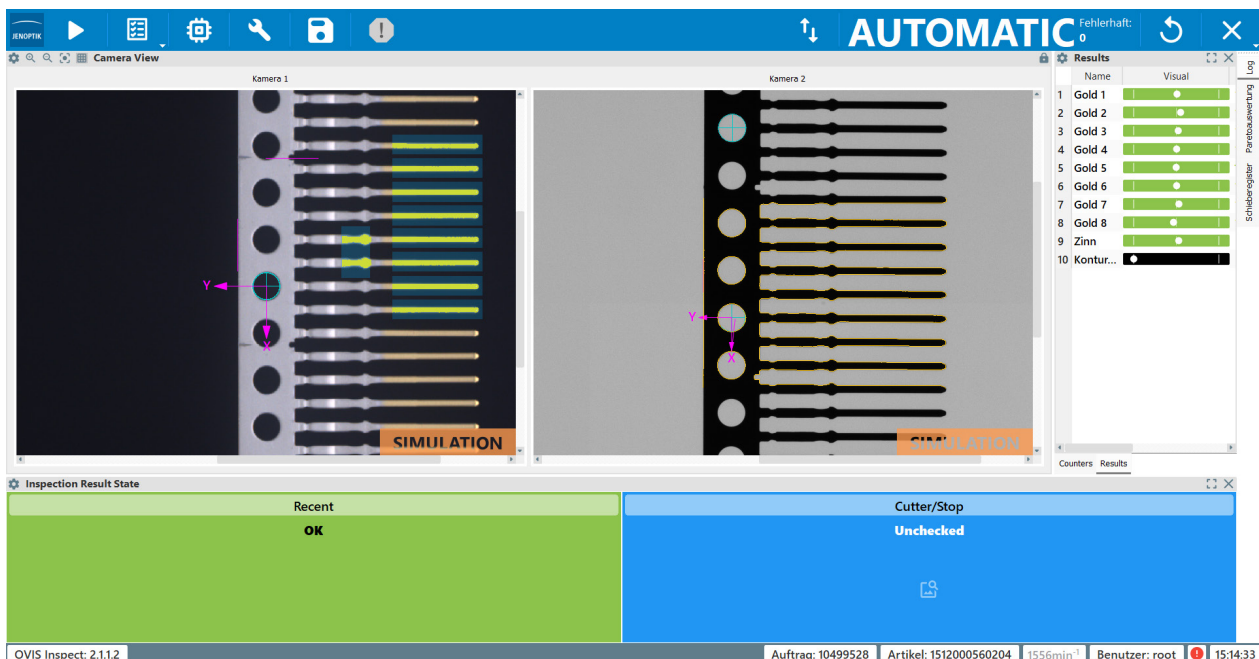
JENOPTIK

AUTOMATIC Fehlerhaft: 0

Camera View

Kamera 1

Y

X

SIMULATION

Kamera 2

Y

X

SIMULATION

Results

| | Name | Visual |
|---|---|---|
| 1 | Gold 1 | |
| 2 | Gold 2 | |
| 3 | Gold 3 | |
| 4 | Gold 4 | |
| 5 | Gold 5 | |
| 6 | Gold 6 | |
| 7 | Gold 7 | |
| 8 | Gold 8 | |
| 9 | Zinn | |
| 10 | Kontur... | |

Counters Results

Log

Paretoauswertung

Schieberegister

Inspection Result State

Recent

OK

Cutter/Stop

Unchecked

OVIS Inspect: 2.1.1.2

Auftrag: 10499528 Artikel: 1512000560204 1556min$^{-1}$ Benutzer: root 15:14:33